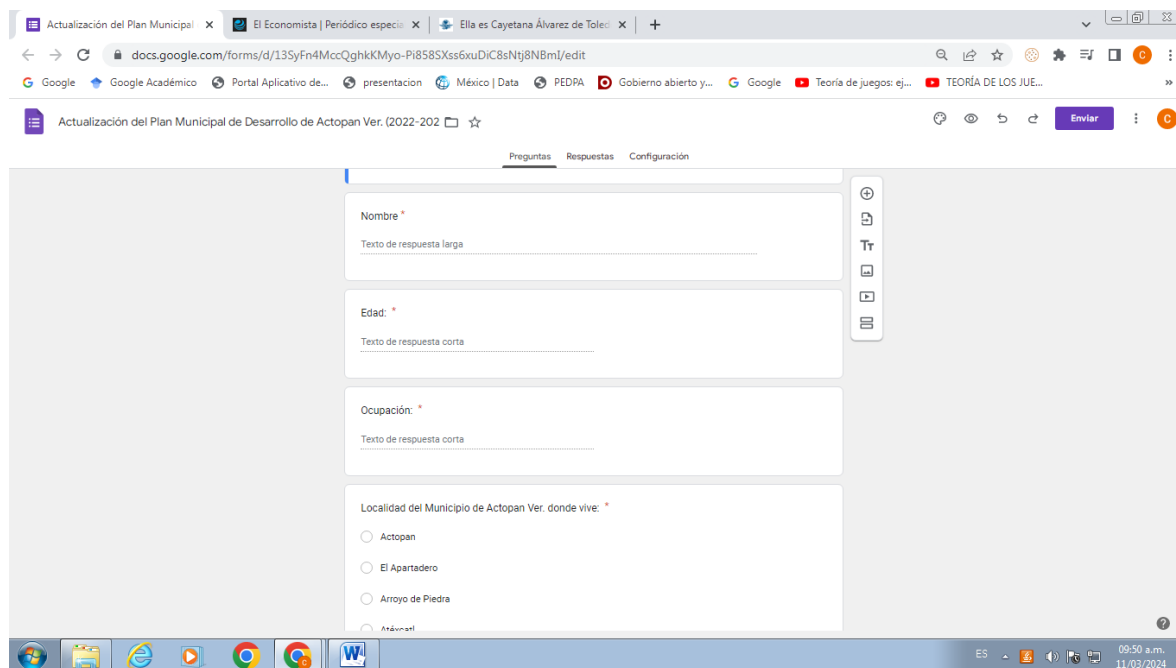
Actualización del Plan Municipal ×
El Economista | Periódico especia ×
Ella es Cayetana Álvarez de Toled ×
+

docs.google.com/forms/d/13SyFn4MccQghkKMyo-Pi858SXss6xuDiC8sNtj8NBmI/edit

Google   Google Académico   Portal Aplicativo de...   presentacion   México | Data   PEDPA   Gobierno abierto y...   Google   Teoría de juegos: ej...   TEORÍA DE LOS JUE...

Actualización del Plan Municipal de Desarrollo de Actopan Ver. (2022-202

Enviar

C

Preguntas   Respuestas   Configuración

Nombre *

Texto de respuesta larga

Edad: *

Texto de respuesta corta

Ocupación: *

Texto de respuesta corta

Localidad del Municipio de Actopan Ver. donde vive: *

Actopan

El Apartadero

Arroyo de Piedra

Atéxcatl

ES   09:50 a.m.   11/03/2024